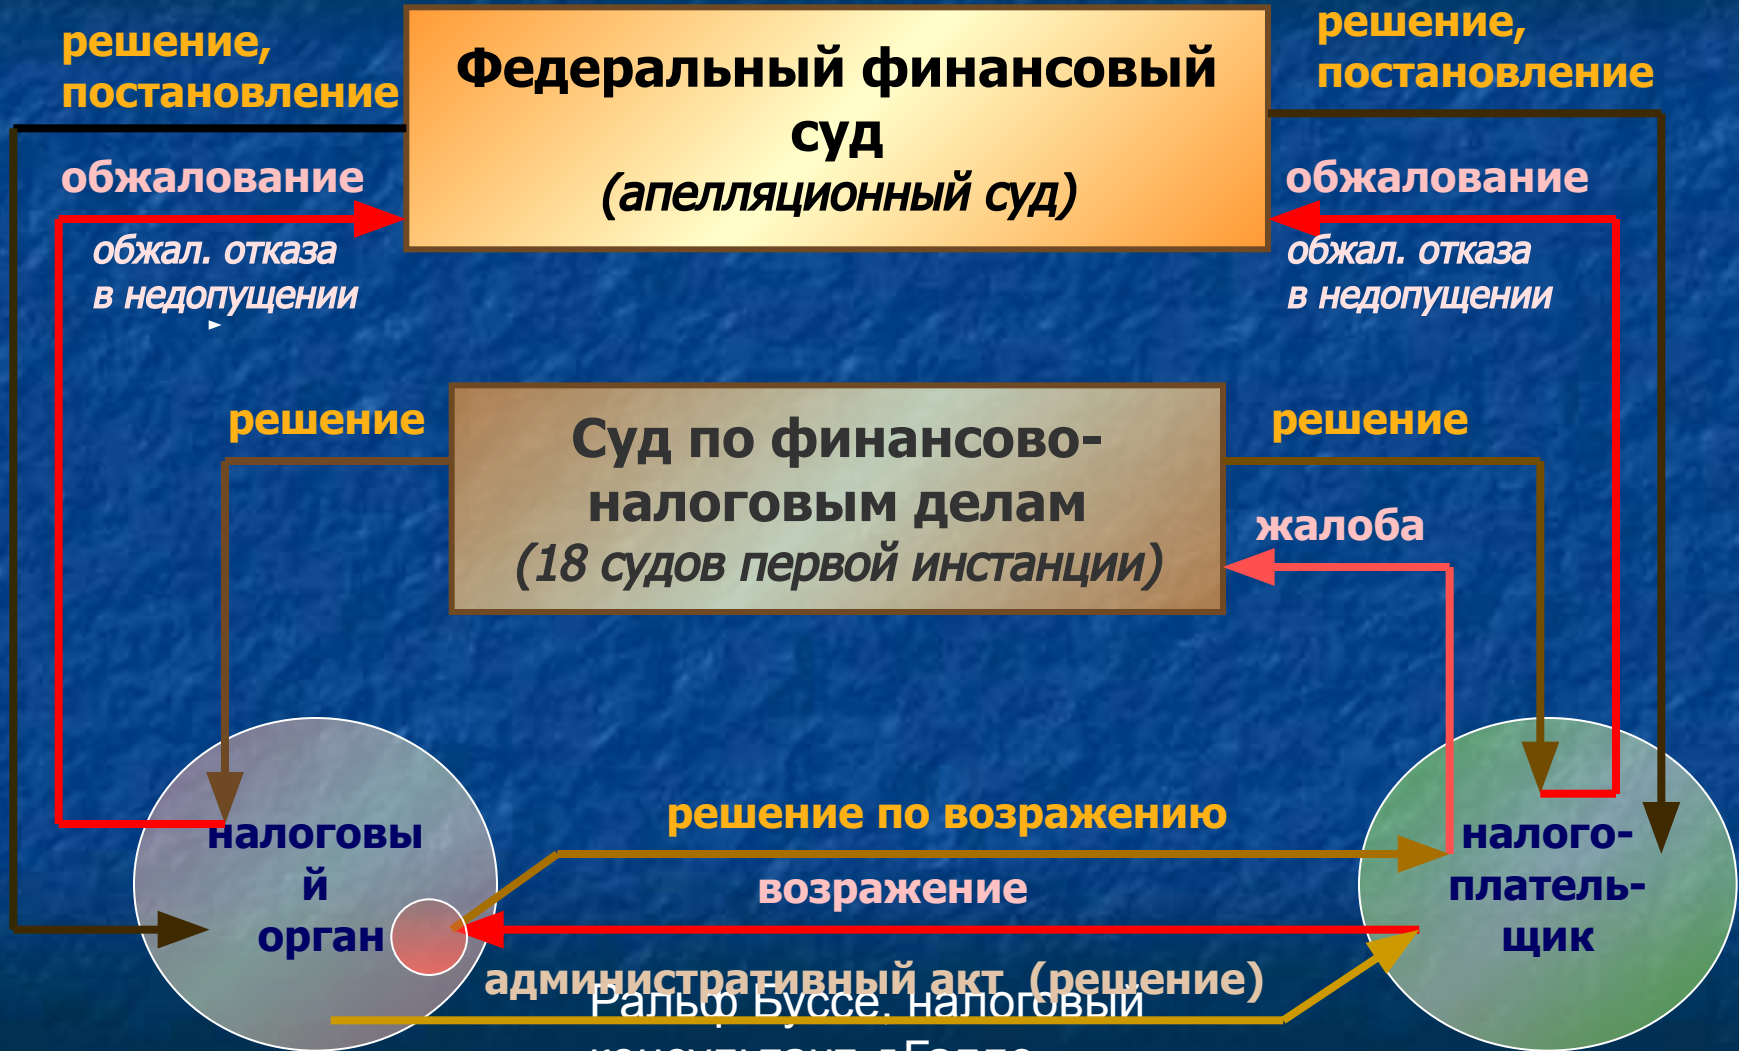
решение, постановление

Федеральный финансовый суд
(апелляционный суд)

решение, постановление

обжалование

обжалование

обжал. отказа в недопущении

обжал. отказа в недопущении

решение

Суд по финансово-налоговым делам
(18 судов первой инстанции)

решение

жалоба

налоговый орган

решение по возражению

возражение

налого-платель-щик

административный акт (решение)

Ральф Буссе, налоговый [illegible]